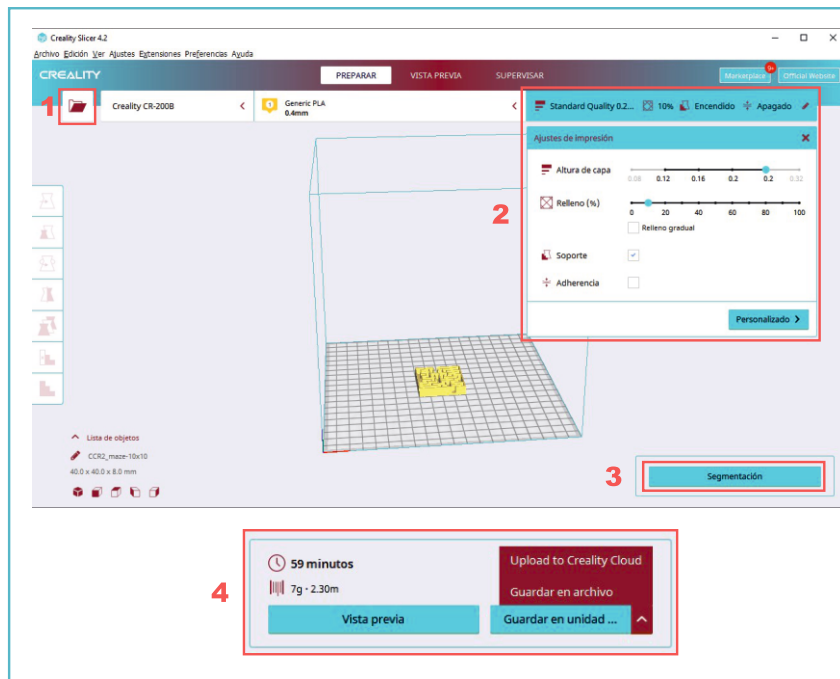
Creality Slicer 4.2

Archivo Edición Ver Ajustes Extensiones Preferencias Ayuda

CREALITY

PREPARAR VISTA PREVIA SUPERVISAR

Marketplace Official Website

1

Creality CR-200B

Generic PLA
0.4mm

Standard Quality 0.2... 10% Encendido Apagado

Ajustes de impresión

Altura de capa

0.08 0.12 0.16 0.2 0.2 0.32

Relleno (%)

0 20 40 60 80 100

Relleno gradual

Soporte

Adherencia

Personalizado

2

Lista de objetos

CCR2_maze-10x10

40.0 x 40.0 x 8.0 mm

3

Segmentación

4

59 minutos

7g · 2.30m

Vista previa

Upload to Creality Cloud

Guardar en archivo

Guardar en unidad ...